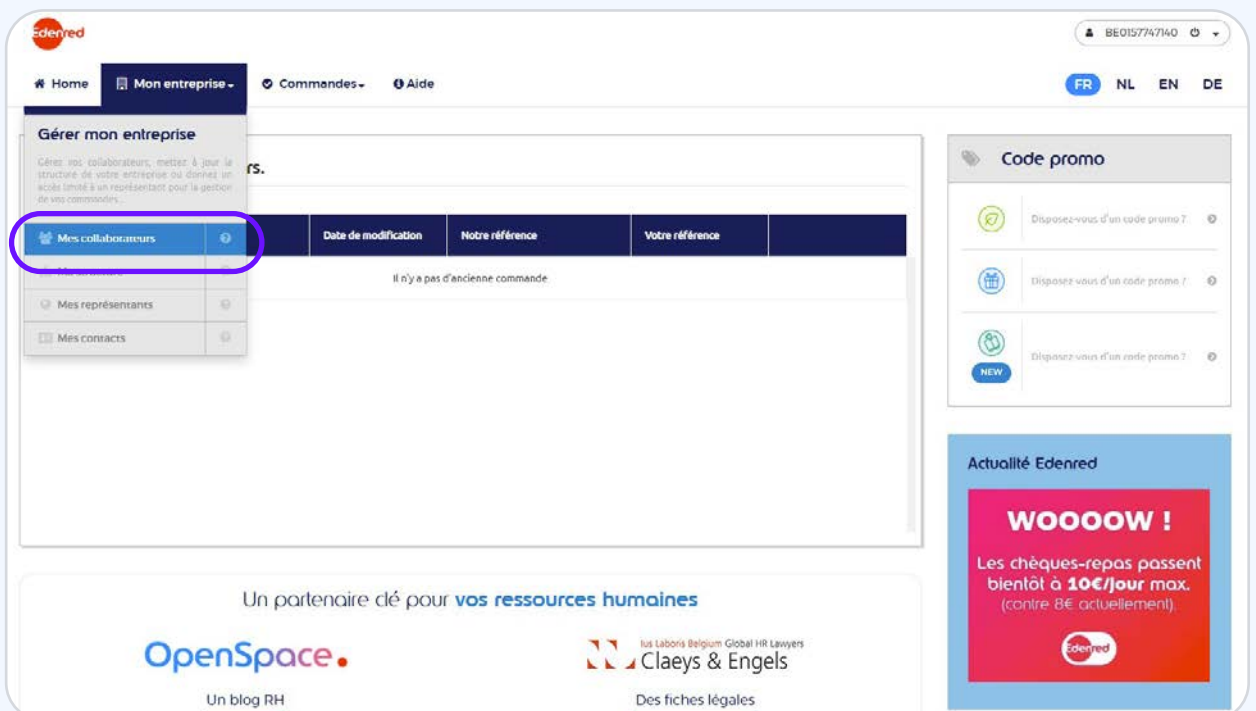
Edenred

BE0157747140

Home
Mon entreprise
Commandes
Aide

FR NL EN DE

Gérer mon entreprise

Gérez vos collaborateurs, mettez à jour la structure de votre entreprise ou donnez un accès limité à un représentant pour la gestion de vos commandes...

rs.

Mes collaborateurs
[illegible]
Mes représentants
Mes contacts

| Date de modification | Notre référence | Votre référence |
|---|---|---|
| Il n'y a pas d'ancienne commande | | |

Code promo

Disposez-vous d'un code promo ?

Disposez-vous d'un code promo ?

NEW
Disposez-vous d'un code promo ?

Actualité Edenred

WOOOOW !
Les chèques-repas passent bientôt à 10€/jour max. (contre 8€ actuellement).

Edenred

Un partenaire clé pour vos ressources humaines

OpenSpace.
Un blog RH

Ius Laboris Belgium Global HR Lawyers
Claeys & Engels
Des fiches légales